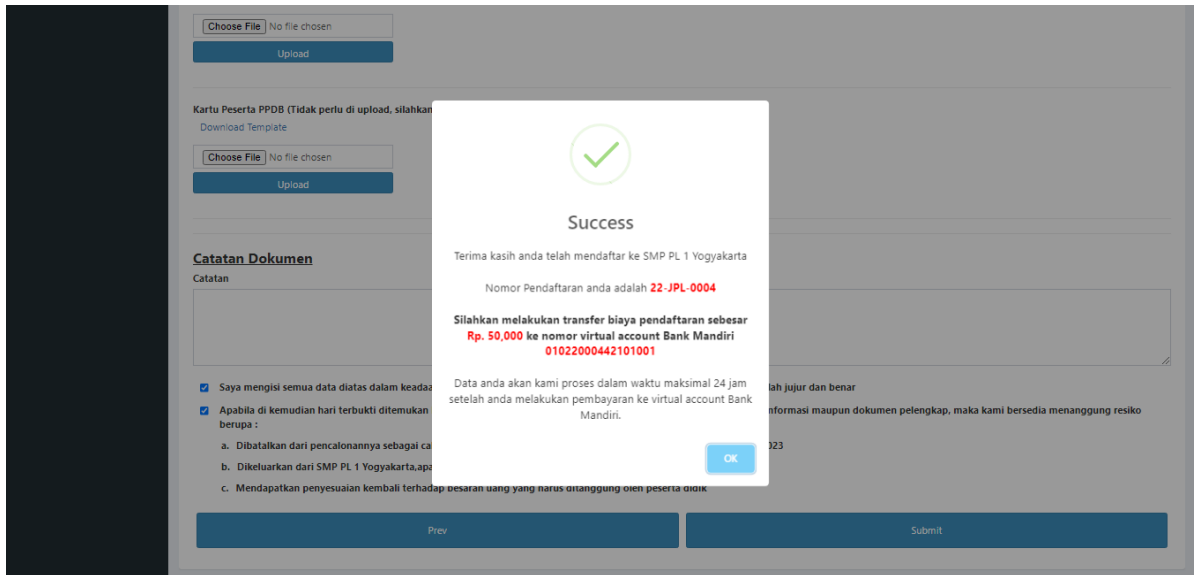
Choose File No file chosen
Upload

Kartu Peserta PPDB (Tidak perlu di upload, silahkan
Download Template

Choose File No file chosen
Upload

Catatan Dokumen
Catatan

Saya mengisi semua data diatas dalam keadaa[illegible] ah jujur dan benar

Apabila di kemudian hari terbukti ditemukan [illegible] nformasi maupun dokumen pelengkap, maka kami bersedia menanggung resiko berupa :

a. Dibatalkan dari pencalonannya sebagai ca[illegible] 023

b. Dikeluarkan dari SMP PL 1 Yogyakarta,apa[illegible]

c. Mendapatkan penyesuaian kembali terhadap besaran uang yang harus ditanggung oleh peserta didik

Prev
Submit

Success

Terima kasih anda telah mendaftar ke SMP PL 1 Yogyakarta

Nomor Pendaftaran anda adalah 22-JPL-0004

Silahkan melakukan transfer biaya pendaftaran sebesar Rp. 50,000 ke nomor virtual account Bank Mandiri 01022000442101001

Data anda akan kami proses dalam waktu maksimal 24 jam setelah anda melakukan pembayaran ke virtual account Bank Mandiri.

OK